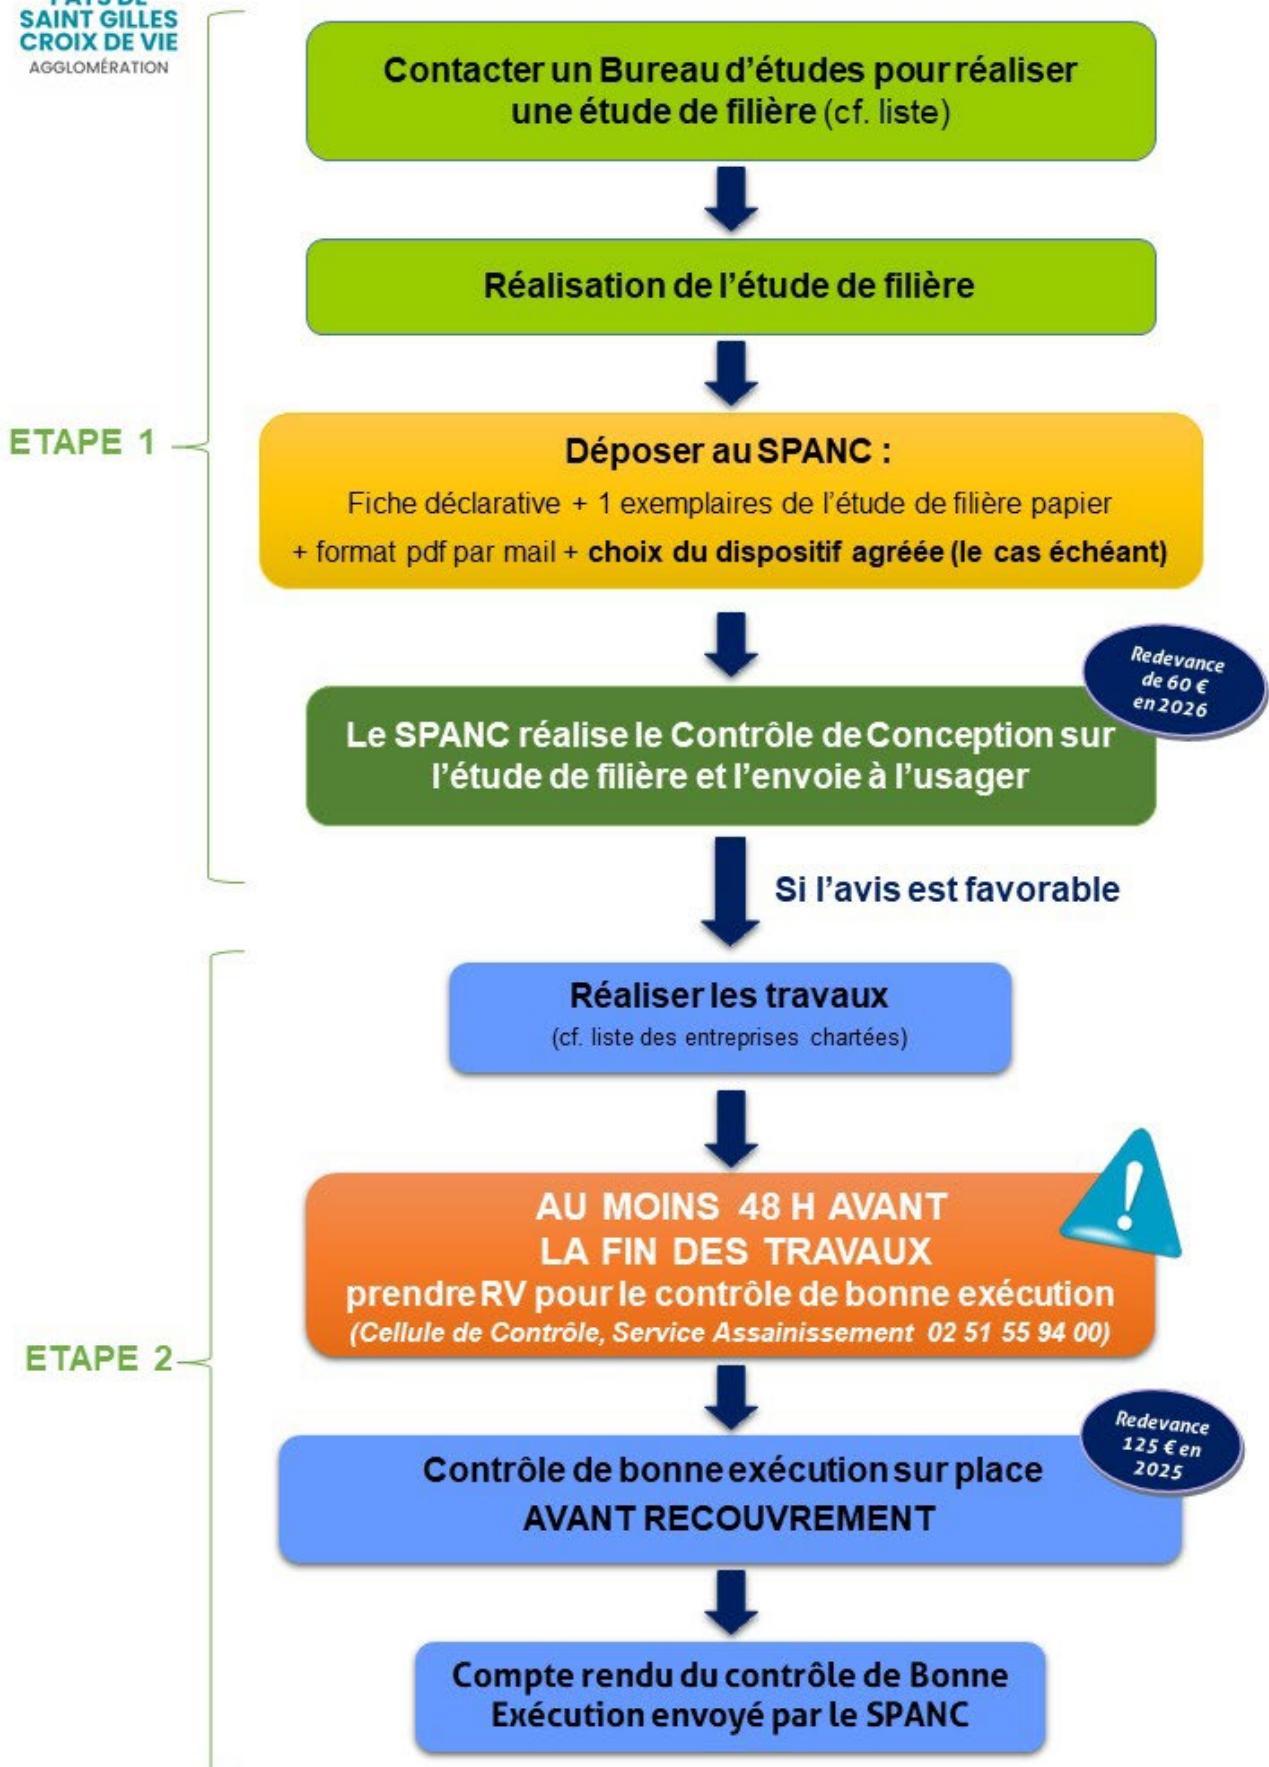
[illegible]
SAINT GILLES
CROIX DE VIE
AGGLOMÉRATION

Contacter un Bureau d'études pour réaliser une étude de filière (cf. liste)

Réalisation de l'étude de filière

ETAPE 1

Déposer au SPANC :
Fiche déclarative + 1 exemplaires de l'étude de filière papier + format pdf par mail + choix du dispositif agréée (le cas échéant)

Redevance de 60 € en 2026

Le SPANC réalise le Contrôle de Conception sur l'étude de filière et l'envoie à l'usager

Si l'avis est favorable

Réaliser les travaux
(cf. liste des entreprises chartées)

AU MOINS 48 H AVANT LA FIN DES TRAVAUX
prendre RV pour le contrôle de bonne exécution
(Cellule de Contrôle, Service Assainissement 02 51 55 94 00)

ETAPE 2

Redevance 125 € en 2025

Contrôle de bonne exécution sur place
AVANT RECOUVREMENT

Compte rendu du contrôle de Bonne Exécution envoyé par le SPANC